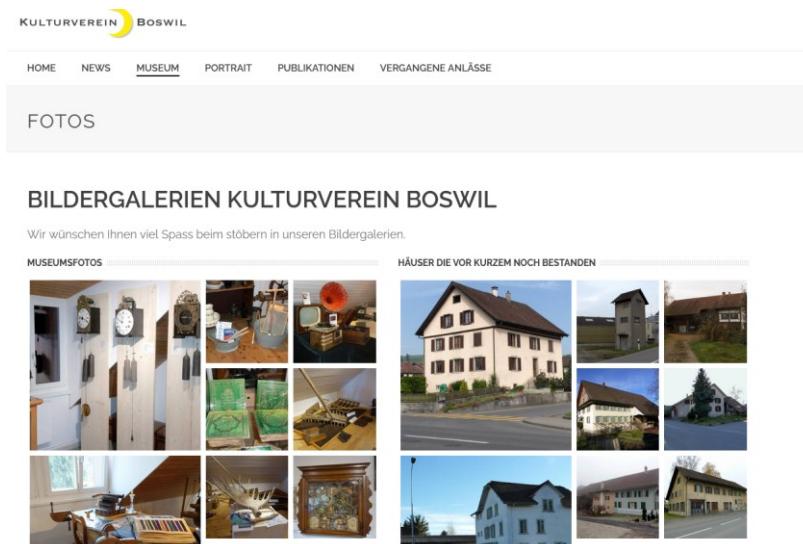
KULTURVEREIN BOSWIL

HOME NEWS MUSEUM PORTRAIT PUBLIKATIONEN VERGANGENE ANLÄSSE

FOTOS

BILDERGALERIEN KULTURVEREIN BOSWIL

Wir wünschen Ihnen viel Spass beim stöbern in unseren Bildergalerien.

MUSEUMSFOTOS

HÄUSER DIE VOR KURZEM NOCH BESTANDEN